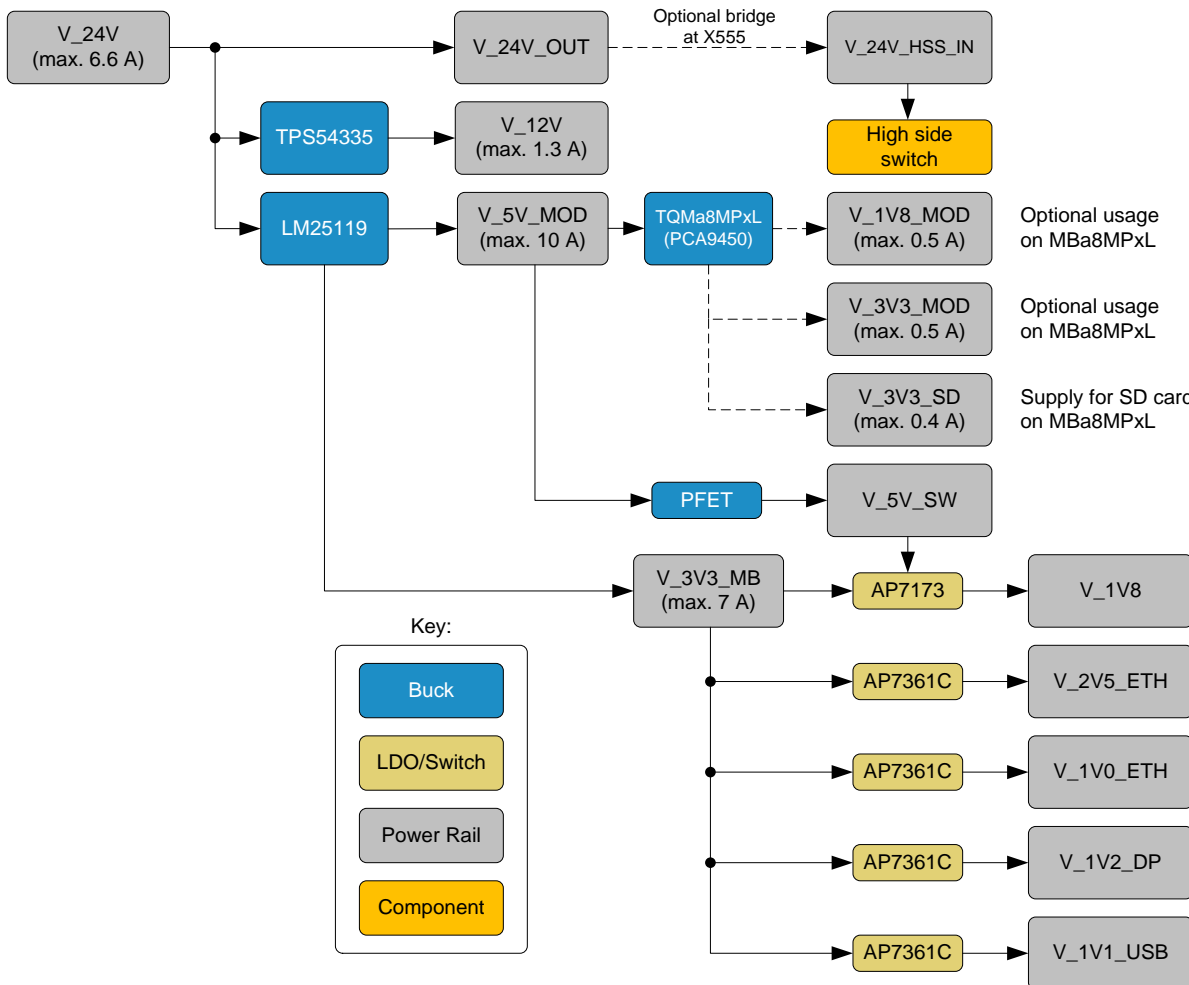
V_24V
(max. 6.6 A)

V_24V_OUT

Optional bridge at X555

V_24V_HSS_IN

High side switch

TPS54335

V_12V
(max. 1.3 A)

LM25119

V_5V_MOD
(max. 10 A)

TQMa8MPxL
(PCA9450)

V_1V8_MOD
(max. 0.5 A)

Optional usage on MBa8MPxL

V_3V3_MOD
(max. 0.5 A)

Optional usage on MBa8MPxL

V_3V3_SD
(max. 0.4 A)

Supply for SD car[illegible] on MBa8MPxL

PFET

V_5V_SW

V_3V3_MB
(max. 7 A)

AP7173

V_1V8

AP7361C

V_2V5_ETH

AP7361C

V_1V0_ETH

AP7361C

V_1V2_DP

AP7361C

V_1V1_USB

Key:

Buck

LDO/Switch

Power Rail

Component